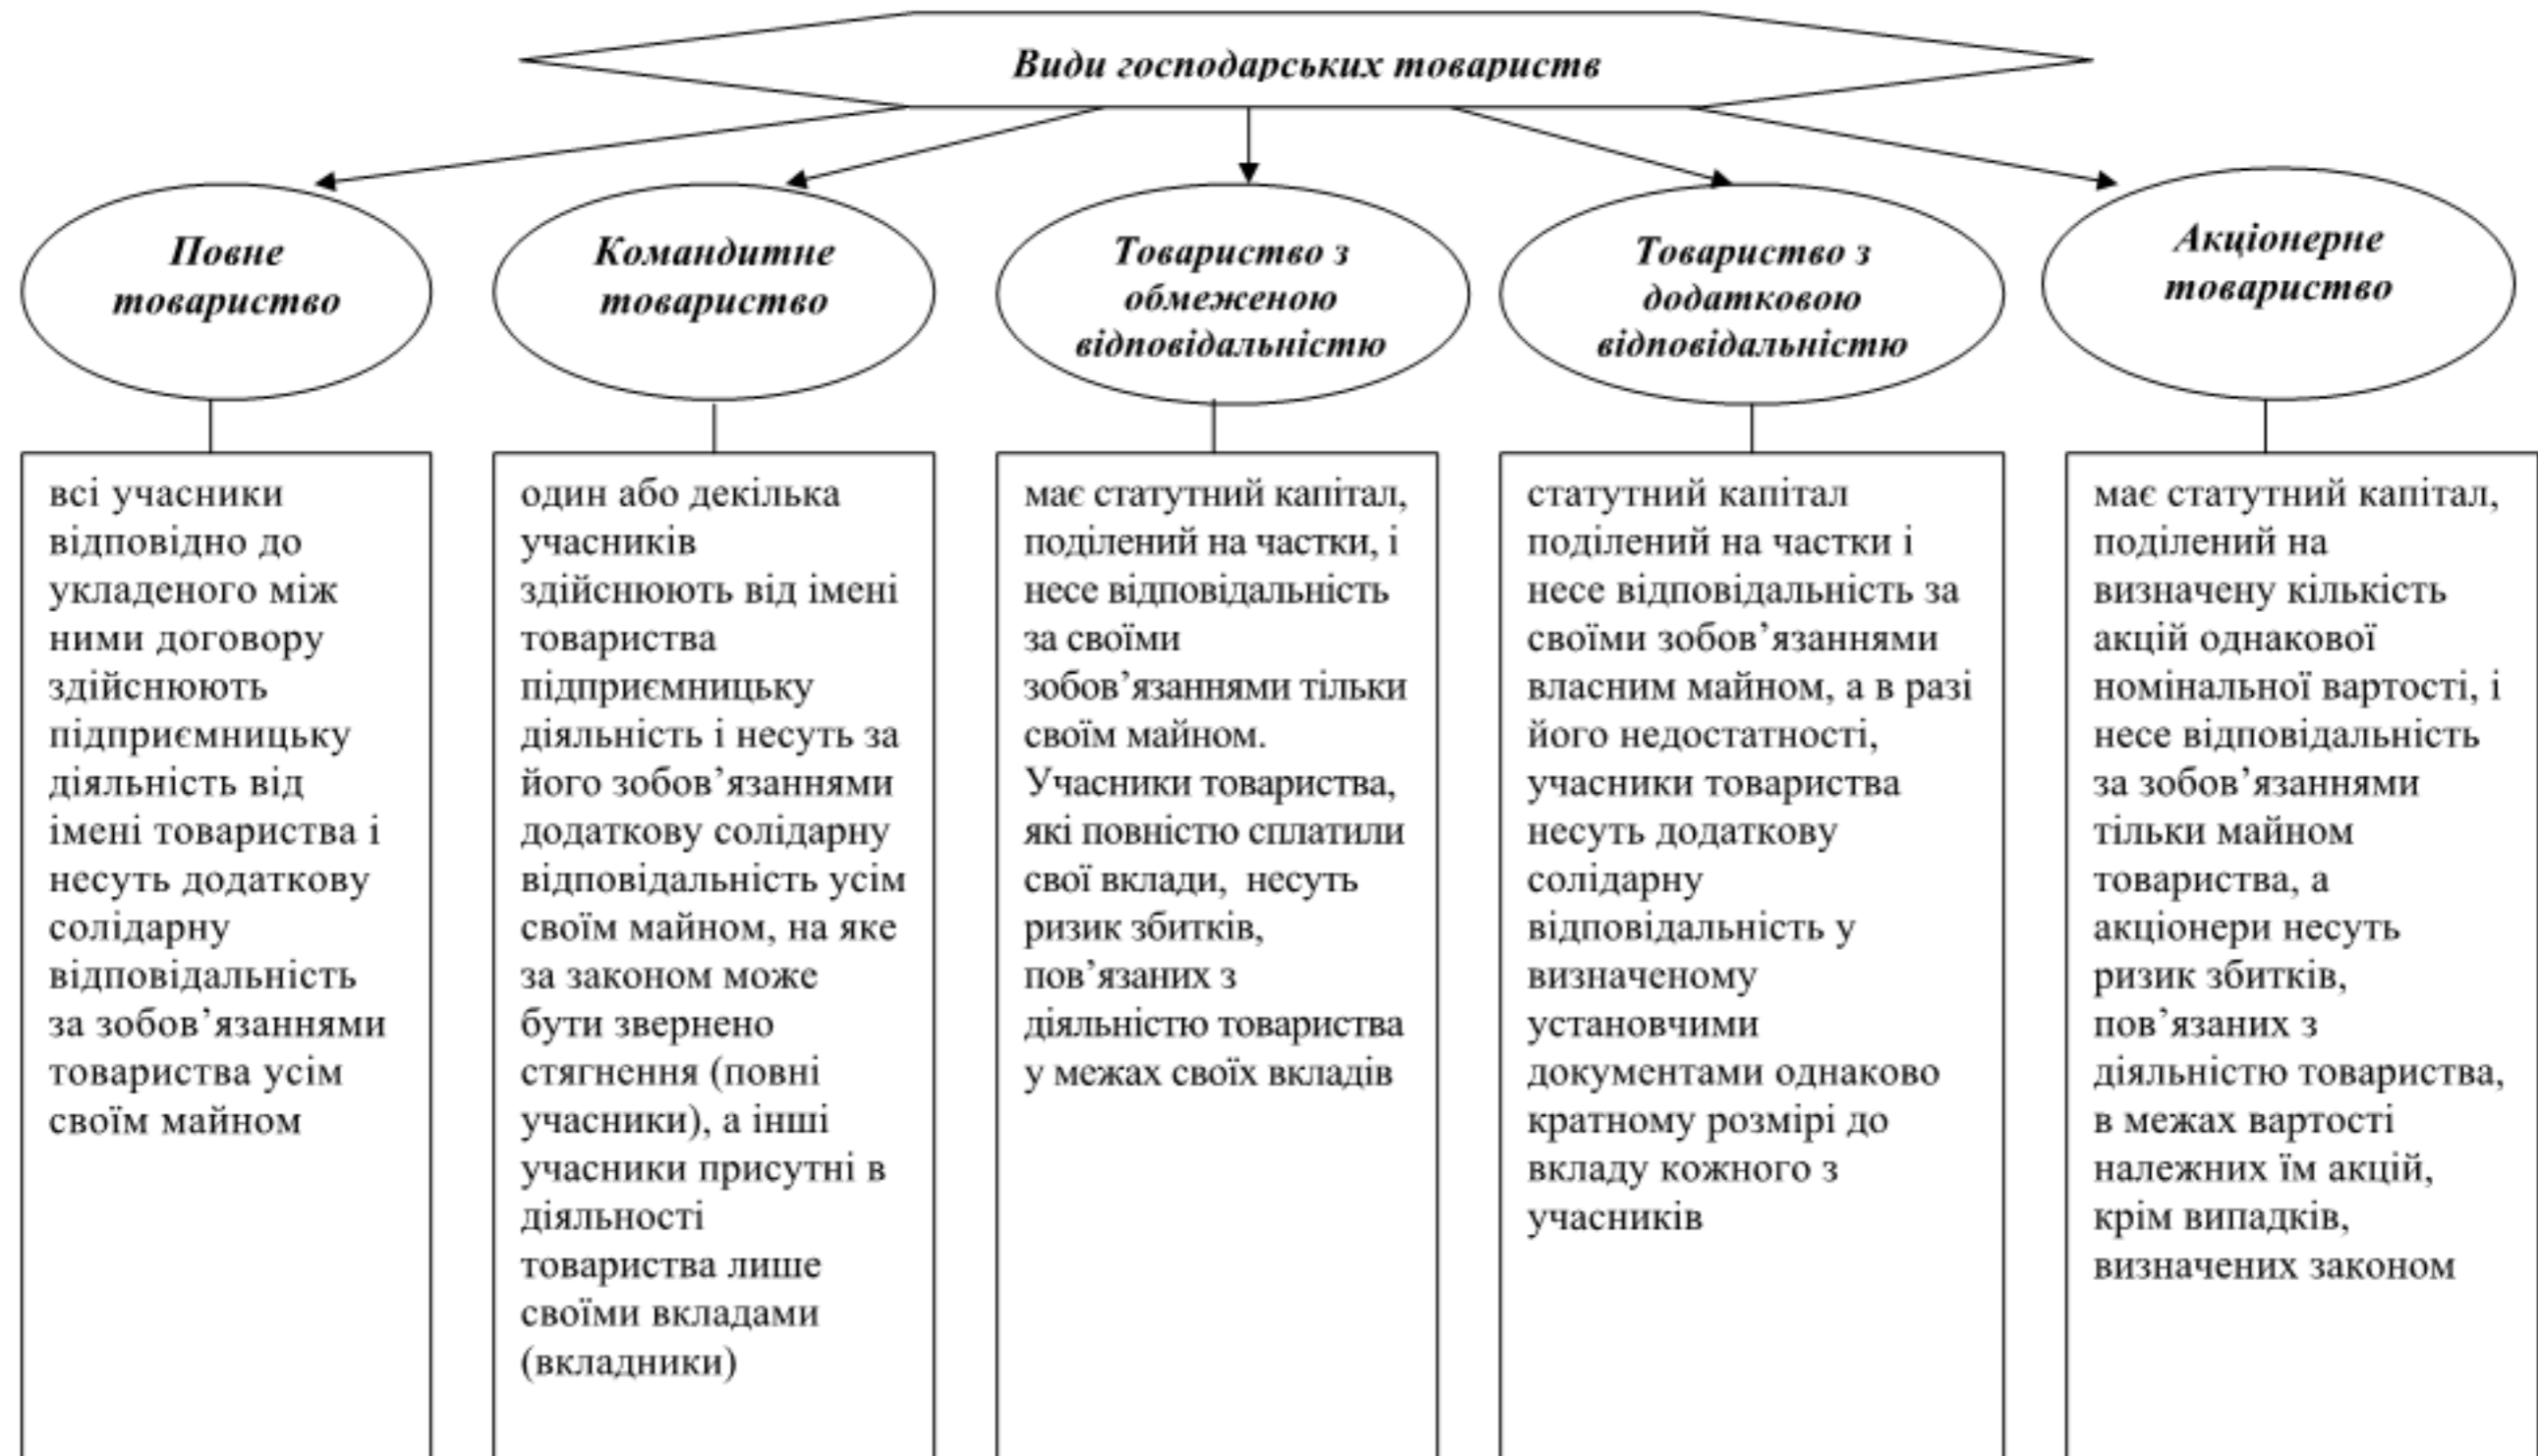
Види господарських товариств

Повне товариство

Командитне товариство

Товариство з обмеженою відповідальністю

Товариство з додатковою відповідальністю

Акціонерне товариство

всі учасники відповідно до укладеного між ними договору здійснюють підприємницьку діяльність від імені товариства і несуть додаткову солідарну відповідальність за зобов'язаннями товариства усім своїм майном

один або декілька учасників здійснюють від імені товариства підприємницьку діяльність і несуть за його зобов'язаннями додаткову солідарну відповідальність усім своїм майном, на яке за законом може бути звернено стягнення (повні учасники), а інші учасники присутні в діяльності товариства лише своїми вкладами (вкладники)

має статутний капітал, поділений на частки, і несе відповідальність за своїми зобов'язаннями тільки своїм майном. Учасники товариства, які повністю сплатили свої вклади, несуть ризик збитків, пов'язаних з діяльністю товариства у межах своїх вкладів

статутний капітал поділений на частки і несе відповідальність за своїми зобов'язаннями власним майном, а в разі його недостатності, учасники товариства несуть додаткову солідарну відповідальність у визначеному установчими документами однаково кратному розмірі до вкладу кожного з учасників

має статутний капітал, поділений на визначену кількість акцій однакової номінальної вартості, і несе відповідальність за зобов'язаннями тільки майном товариства, а акціонери несуть ризик збитків, пов'язаних з діяльністю товариства, в межах вартості належних їм акцій, крім випадків, визначених законом